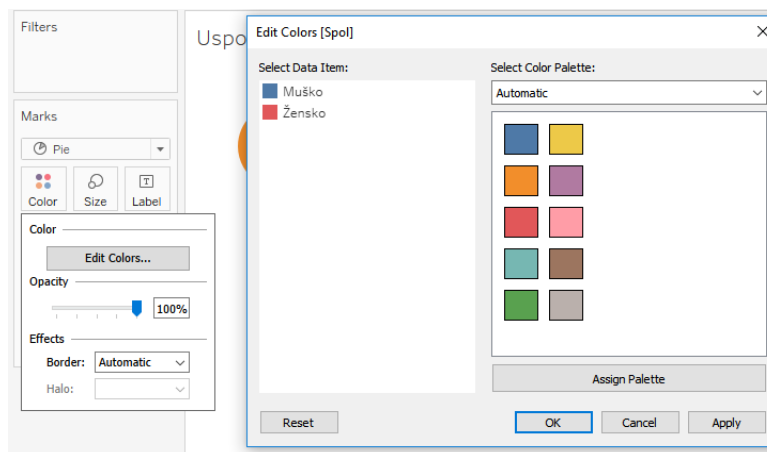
Filters

Marks

Pie

Color

Size

Label

Color

Edit Colors...

Opacity

100%

Effects

Border: Automatic

Halo:

Uspo

Edit Colors [Spol]

×

Select Data Item:

Muško

Žensko

Select Color Palette:

Automatic

Assign Palette

Reset

OK

Cancel

Apply